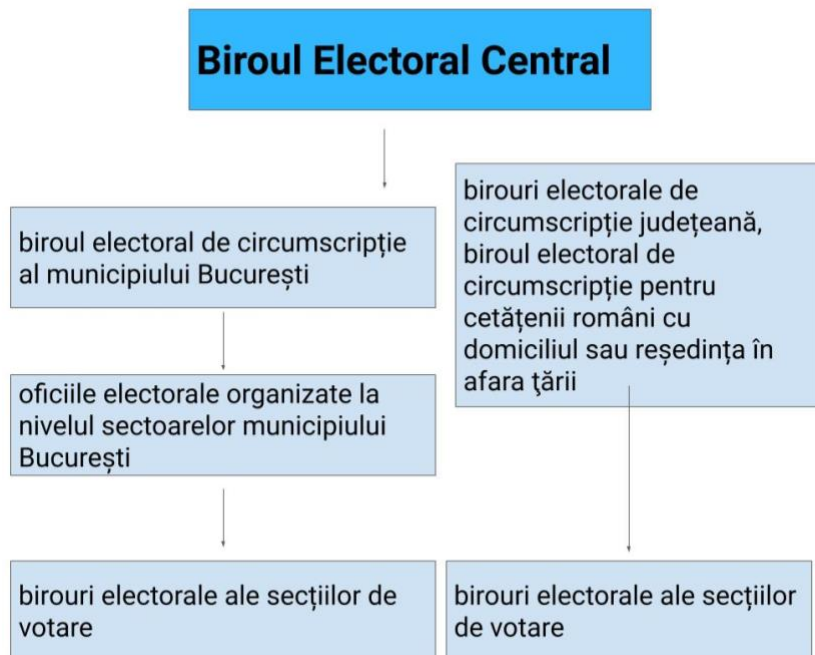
Biroul Electoral Central

biroul electoral de circumscripție al municipiului București

birouri electorale de circumscripție județeană, biroul electoral de circumscripție pentru cetățenii români cu domiciliul sau reședința în afara ţării

oficiile electorale organizate la nivelul sectoarelor municipiului București

birouri electorale ale secțiilor de votare

birouri electorale ale secțiilor de votare